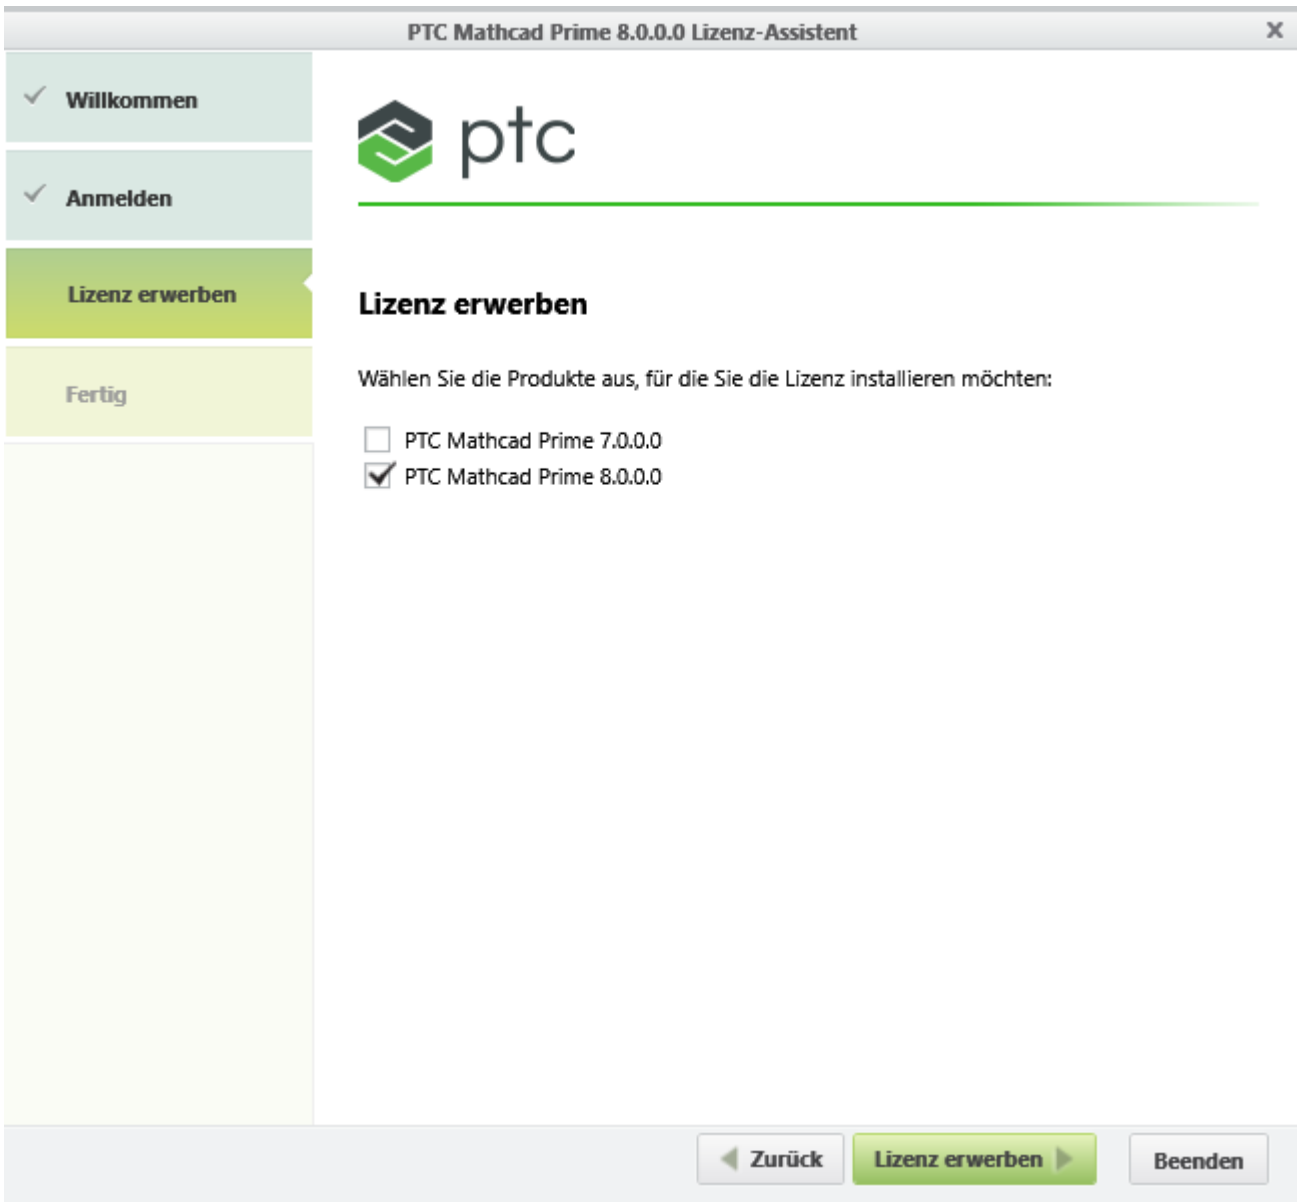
PTC Mathcad Prime 8.0.0.0 Lizenz-Assistent

✓ Willkommen

✓ Anmelden

Lizenz erwerben

Fertig

ptc

Lizenz erwerben

Wählen Sie die Produkte aus, für die Sie die Lizenz installieren möchten:

☐ PTC Mathcad Prime 7.0.0.0
☑ PTC Mathcad Prime 8.0.0.0

Zurück

Lizenz erwerben

Beenden